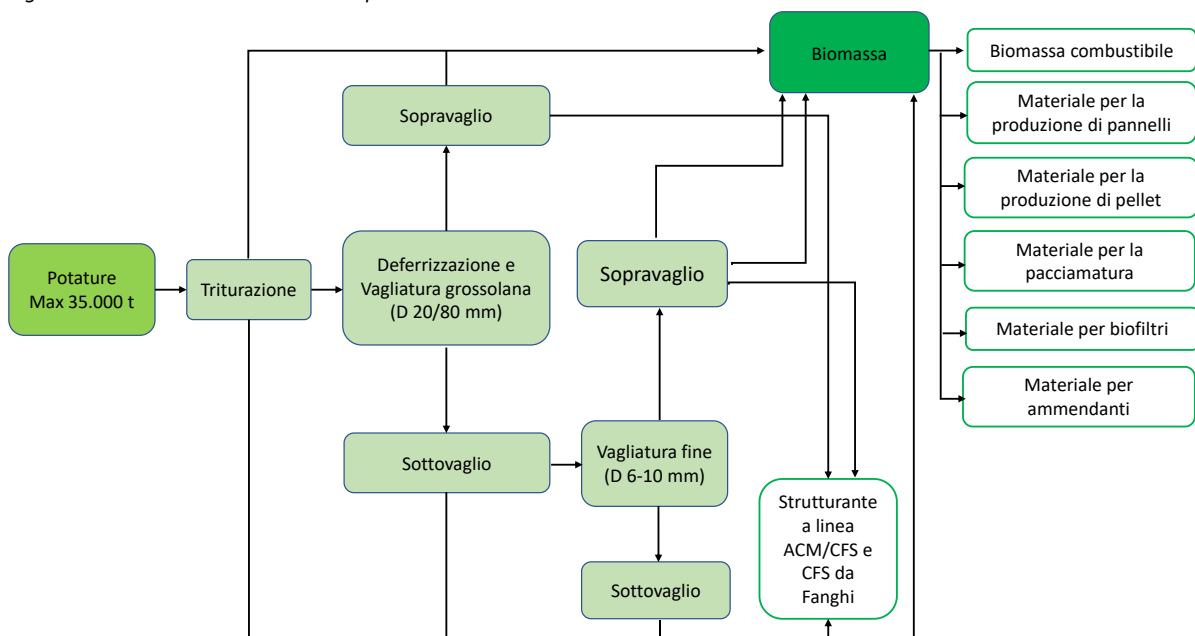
Biomassa

Biomassa combustibile

Materiale per la produzione di pannelli

Materiale per la produzione di pellet

Materiale per la pacciamatura

Materiale per biofiltri

Materiale per ammendanti

Sopravaglio

Potature Max 35.000 t

Triturazione

Deferrizzazione e Vagliatura grossolana (D 20/80 mm)

Sopravaglio

Sottovaglio

Vagliatura fine (D 6-10 mm)

Strutturante a linea ACM/CFS e CFS da Fanghi

Sottovaglio